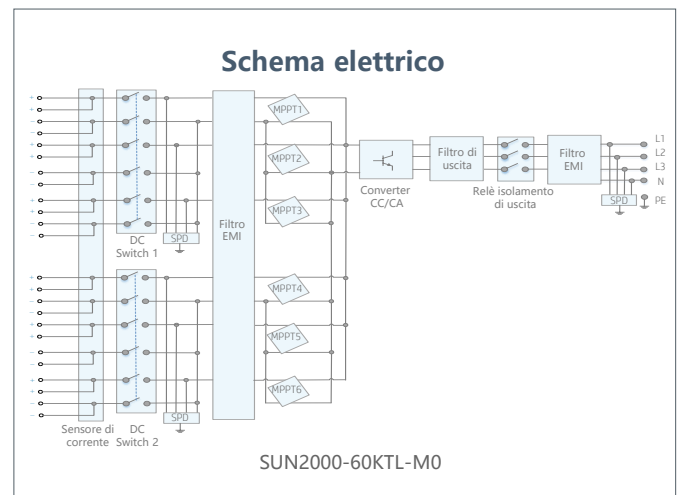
Schema elettrico

MPPT1
MPPT2
MPPT3
MPPT4
MPPT5
MPPT6

DC Switch 1
SPD
Filtro EMI
DC Switch 2
SPD
Sensore di corrente

Converter CC/CA
Filtro di uscita
Relè isolamento di uscita
Filtro EMI
SPD

L1
L2
L3
N
PE

SUN2000-60KTL-M0